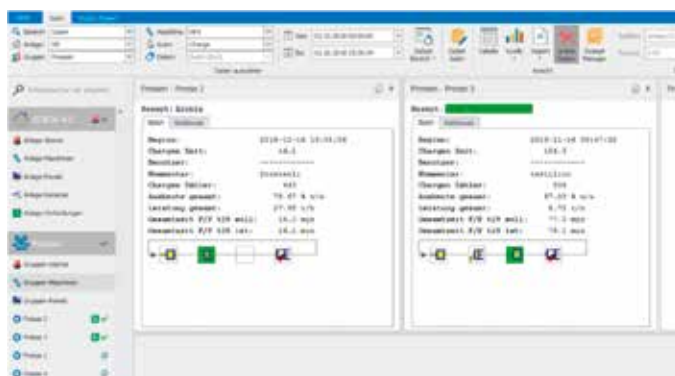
Rezept: Eichia

Beginn: 2018-12-18 10:04:08
Chargen Soll: 16.1
Benutzer: ------------
Kommentar: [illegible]
Chargen Zähler: 445
Ausbeute gesamt: 79.67 % s/s
Leistung gesamt: 27.90 t/h
Gesamtzeit F/S t/S soll: 16.1 min
Gesamtzeit F/S t/S ist: 16.1 min

Rezept:

Beginn: 2018-11-16 09:47:08
Chargen Soll: 153.3
Benutzer: ------------
Kommentar: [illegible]
Chargen Zähler: 506
Ausbeute gesamt: 87.03 % s/s
Leistung gesamt: 8.72 t/h
Gesamtzeit F/S t/S soll: 77.3 min
Gesamtzeit F/S t/S ist: 79.1 min